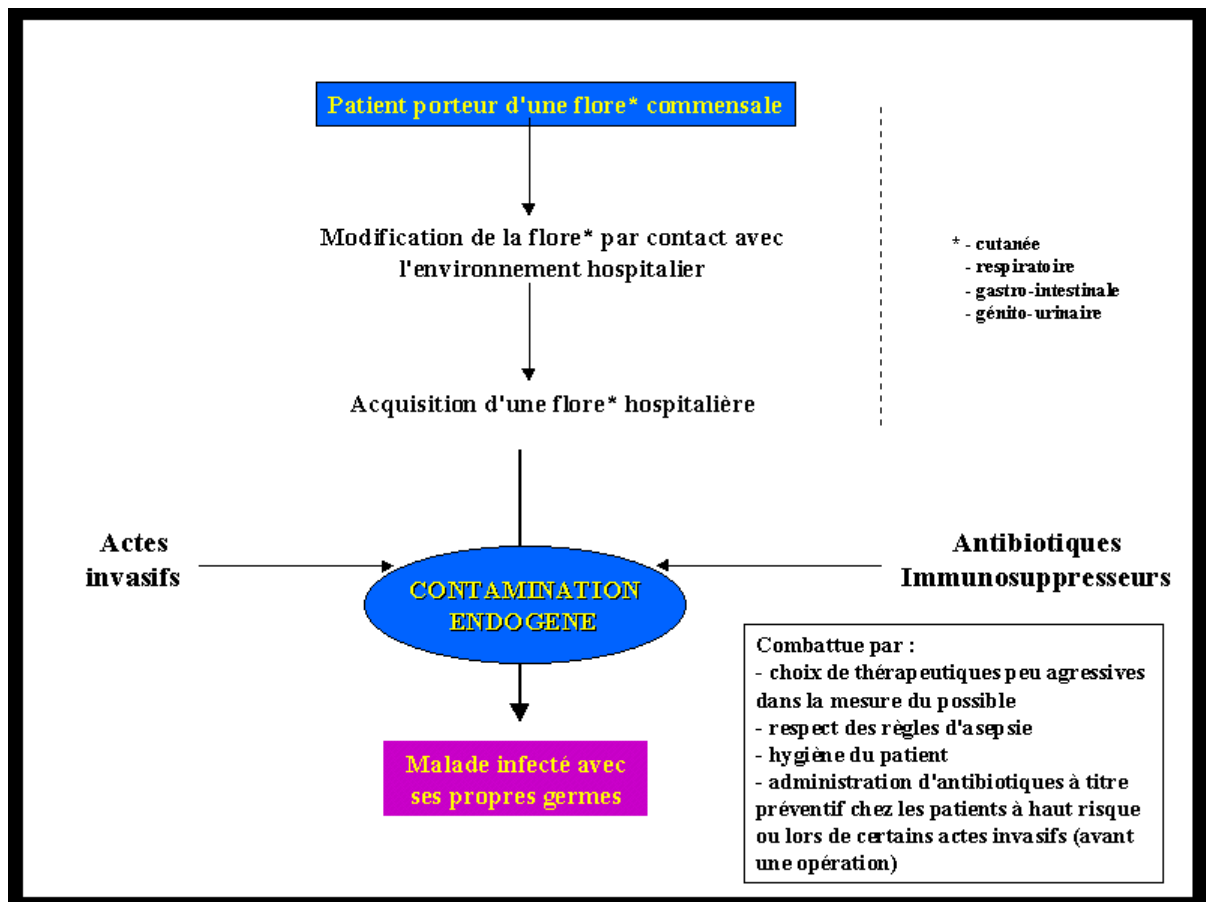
Patient porteur d'une flore* commensale

Modification de la flore* par contact avec l'environnement hospitalier

Acquisition d'une flore* hospitalière

* - cutanée
- respiratoire
- gastro-intestinale
- génito-urinaire

Actes invasifs

CONTAMINATION ENDOGENE

Antibiotiques Immunosuppresseurs

Malade infecté avec ses propres germes

Combattue par :
- choix de thérapeutiques peu agressives dans la mesure du possible
- respect des règles d'asepsie
- hygiène du patient
- administration d'antibiotiques à titre préventif chez les patients à haut risque ou lors de certains actes invasifs (avant une opération)